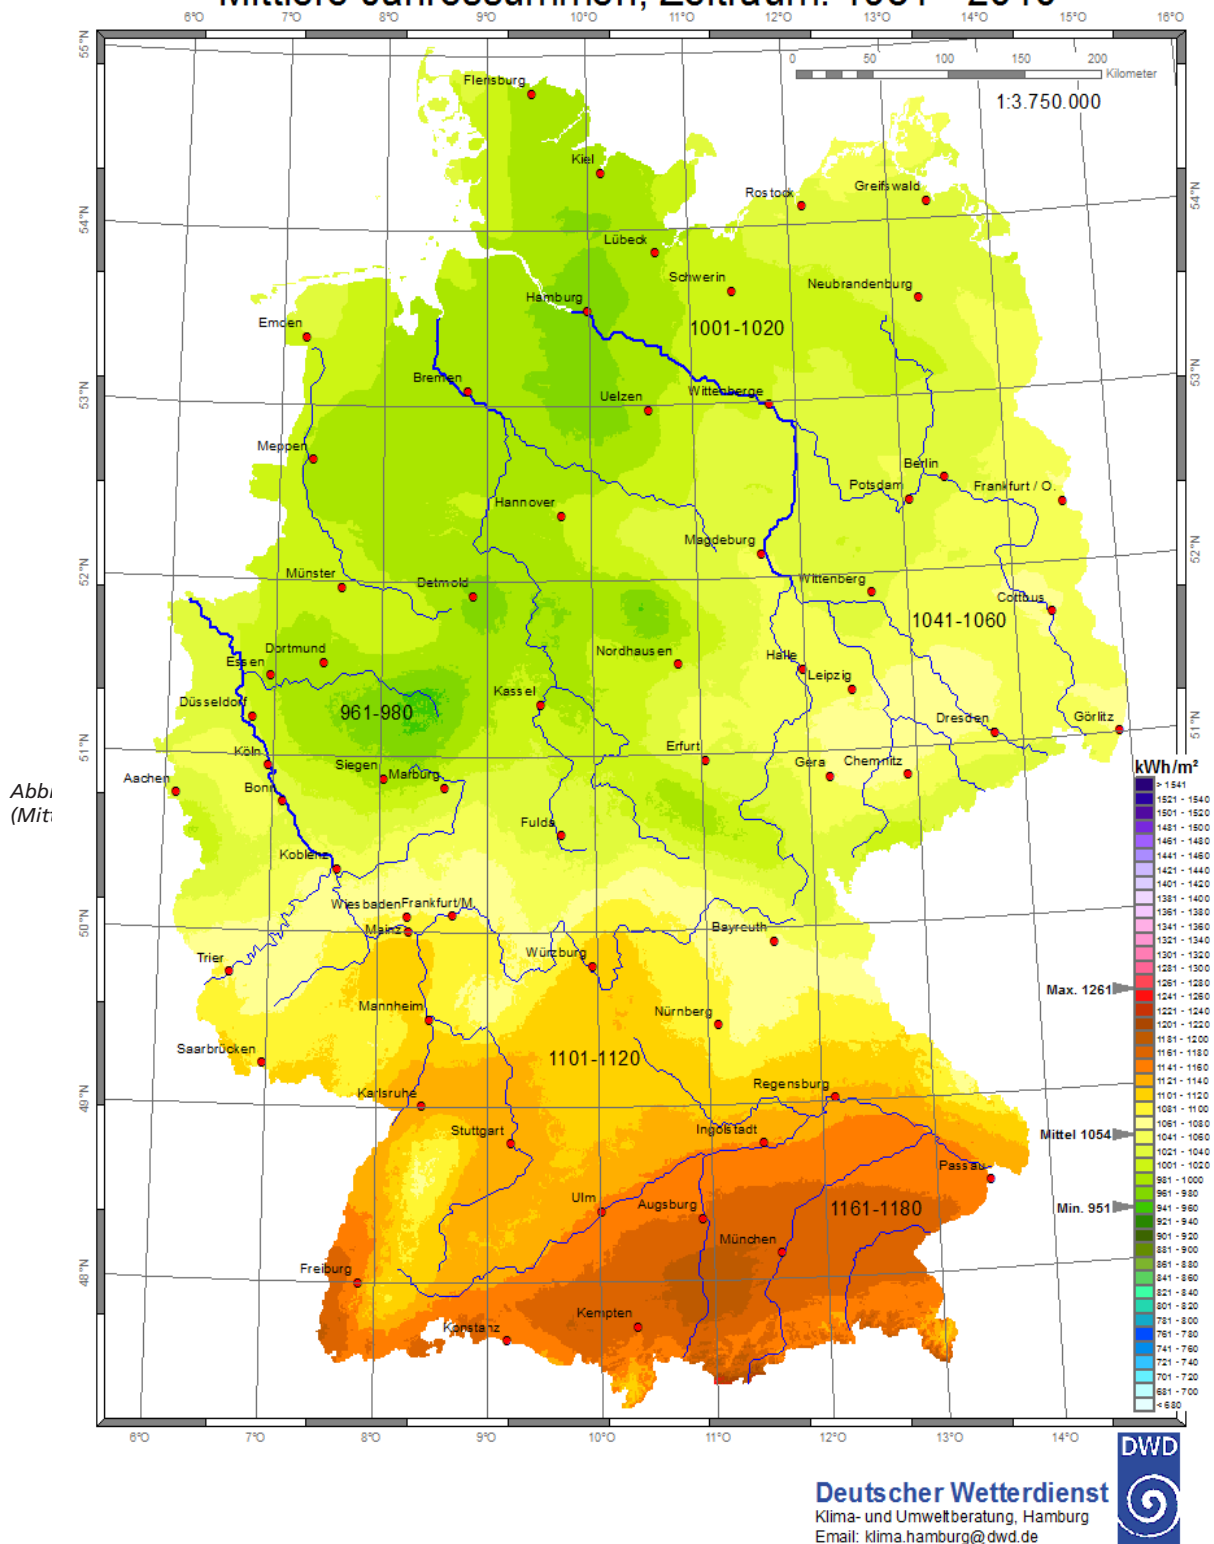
Mittlere Jahressummen, Zeitraum: 1981 - 2010

6°O 7°O 8°O 9°O 10°O 11°O 12°O 13°O 14°O 15°O 16°O

0 50 100 150 200 Kilometer

1:3.750.000

55°N 54°N 53°N 52°N 51°N 50°N 49°N 48°N

Flensburg
Kiel
Rostock
Greifswald
Lübeck
Schwerin
Neubrandenburg
Hamburg
Emden
1001-1020
Bremen
Uelzen
Wittenberge
Meppen
Berlin
Potsdam
Frankfurt / O.
Hannover
Magdeburg
Münster
Detmold
Wittenberg
Cottbus
1041-1060
Dortmund
Essen
Nordhausen
Halle
Leipzig
Düsseldorf
961-980
Kassel
Dresden
Görlitz
Köln
Erfurt
Aachen
Siegen
Marburg
Gera
Chemnitz
Bonn
Fulda
Koblenz
Wiesbaden
Frankfurt/M.
Mainz
Bayreuth
Trier
Würzburg
Mannheim
Nürnberg
Saarbrücken
1101-1120
Regensburg
Karlsruhe
Stuttgart
Ingolstadt
Passau
Ulm
Augsburg
1161-1180
München
Freiburg
Kempten
Konstanz

Abb
(Mit

kWh/m²
> 1541
1521 - 1540
1501 - 1520
1481 - 1500
1461 - 1480
1441 - 1460
1421 - 1440
1401 - 1420
1381 - 1400
1361 - 1380
1341 - 1360
1321 - 1340
1301 - 1320
1281 - 1300
1261 - 1280
1241 - 1260
1221 - 1240
1201 - 1220
1181 - 1200
1161 - 1180
1141 - 1160
1121 - 1140
1101 - 1120
1081 - 1100
1061 - 1080
1041 - 1060
1021 - 1040
1001 - 1020
981 - 1000
961 - 980
941 - 960
921 - 940
901 - 920
881 - 900
861 - 880
841 - 860
821 - 840
801 - 820
781 - 800
761 - 780
741 - 760
721 - 740
701 - 720
681 - 700
< 680

Max. 1261
Mittel 1054
Min. 951

6°O 7°O 8°O 9°O 10°O 11°O 12°O 13°O 14°O

DWD
Deutscher Wetterdienst
Klima- und Umweltberatung, Hamburg
Email: klima.hamburg@dwd.de